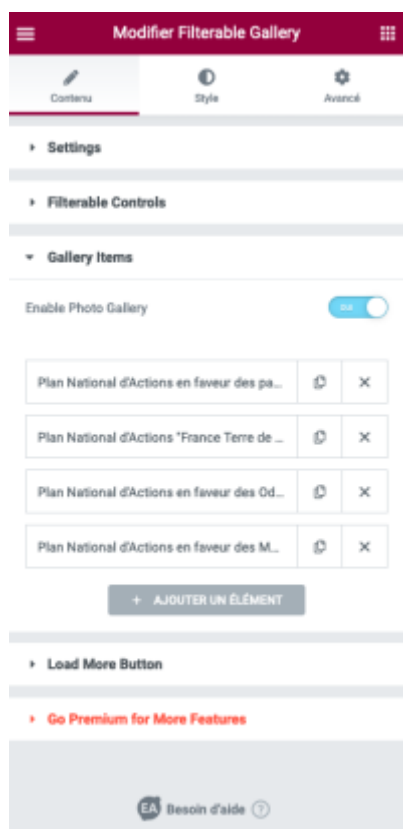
Modifier Filterable Gallery

Contenu

Style

Avancé

Settings

Filterable Controls

Gallery Items

Enable Photo Gallery

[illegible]

Plan National d'Actions en faveur des pa...

Plan National d'Actions "France Terre de ...

Plan National d'Actions en faveur des Od...

Plan National d'Actions en faveur des M...

+ AJOUTER UN ÉLÉMENT

Load More Button

Go Premium for More Features

EA Besoin d'aide ?